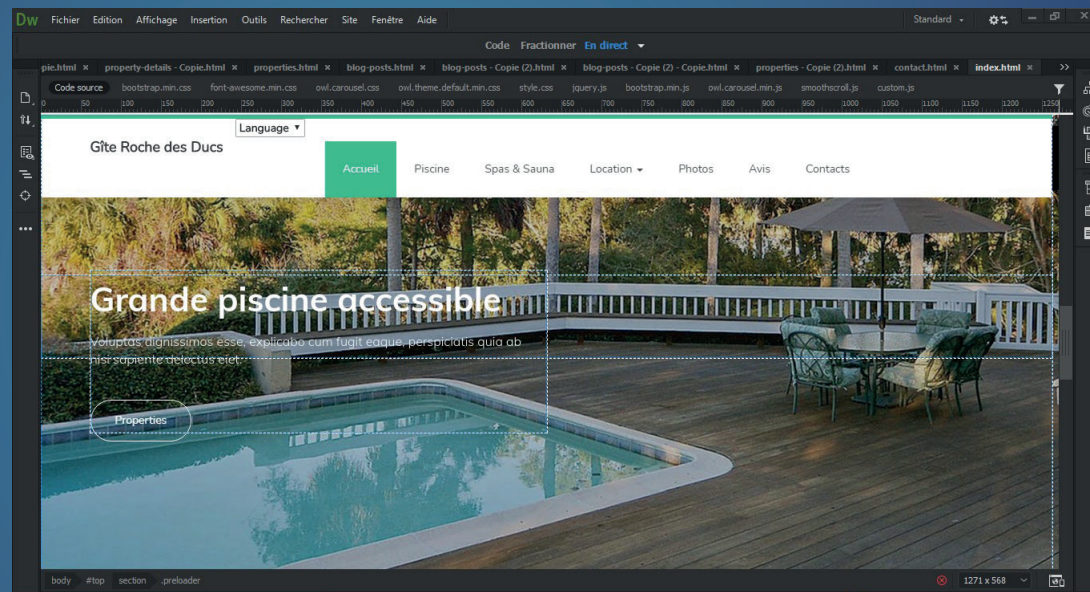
Dw Fichier Edition Affichage Insertion Outils Rechercher Site Fenêtre Aide

Standard

Code Fractionner En direct

pie.html × property-details - Copie.html × properties.html × blog-posts.html × blog-posts - Copie (2).html × blog-posts - Copie (2) - Copie.html × properties - Copie (2).html × contact.html × index.html ×

Code source bootstrap.min.css font-awesome.min.css owl.carousel.css owl.theme.default.min.css style.css jquery.js bootstrap.min.js owl.carousel.min.js smoothscroll.js custom.js

0 50 100 150 200 250 300 350 400 450 500 550 600 650 700 750 800 850 900 950 1000 1050 1100 1150 1200 1250

Language

Gîte Roche des Ducs

Accueil Piscine Spas & Sauna Location Photos Avis Contacts

Grande piscine accessible

Voluptas dignissimos esse, explicabo cum fugit eaque, perspiciatis quia ab nisi sapiente delectus eiet.

Properties

body #top section .preloader

1271 x 568